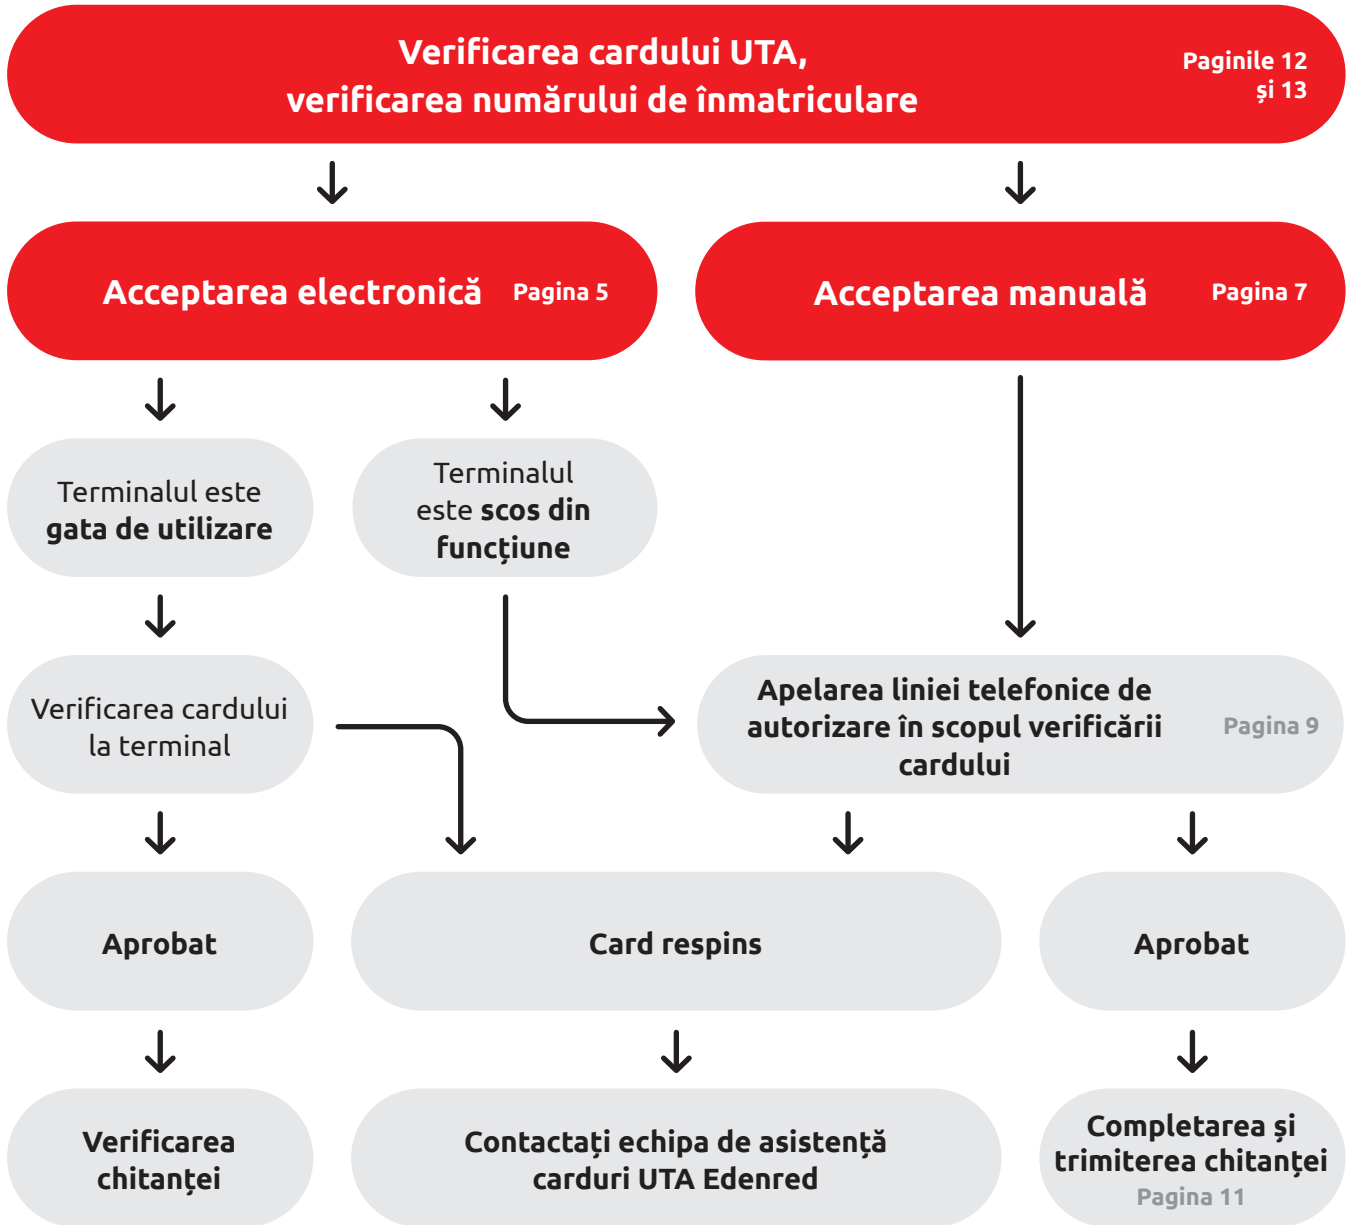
Verificarea cardului UTA,
verificarea numărului de înmatriculare

Paginile 12 și 13

Acceptarea electronică Pagina 5

Acceptarea manuală Pagina 7

Terminalul este gata de utilizare

Terminalul este scos din funcțiune

Verificarea cardului la terminal

Apelarea liniei telefonice de autorizare în scopul verificării cardului

Pagina 9

Aprobat

Card respins

Aprobat

Verificarea chitanței

Contactați echipa de asistență carduri UTA Edenred

Completarea și trimiterea chitanței

Pagina 11